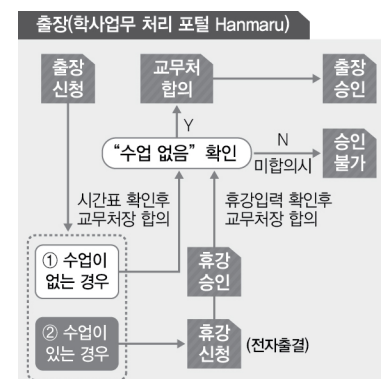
출장(학사업무 처리 포털 Hanmaru)

출장 신청

교무처 합의

출장 승인

Y

"수업 없음" 확인

N

미합의시

승인 불가

시간표 확인후 교무처장 합의

휴강입력 확인후 교무처장 합의

① 수업이 없는 경우

휴강 승인

② 수업이 있는 경우

휴강 신청

(전자출결)